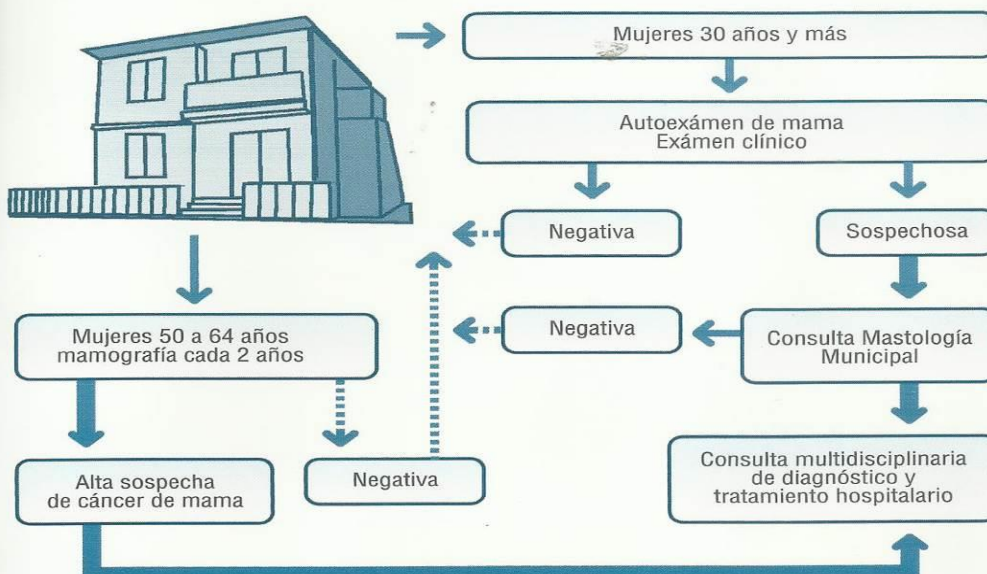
Mujeres 30 años y más

Autoexámen de mama
Exámen clínico

Negativa

Sospechosa

Negativa

Consulta Mastología Municipal

Mujeres 50 a 64 años mamografía cada 2 años

Alta sospecha de cáncer de mama

Negativa

Consulta multidisciplinaria de diagnóstico y tratamiento hospitalario